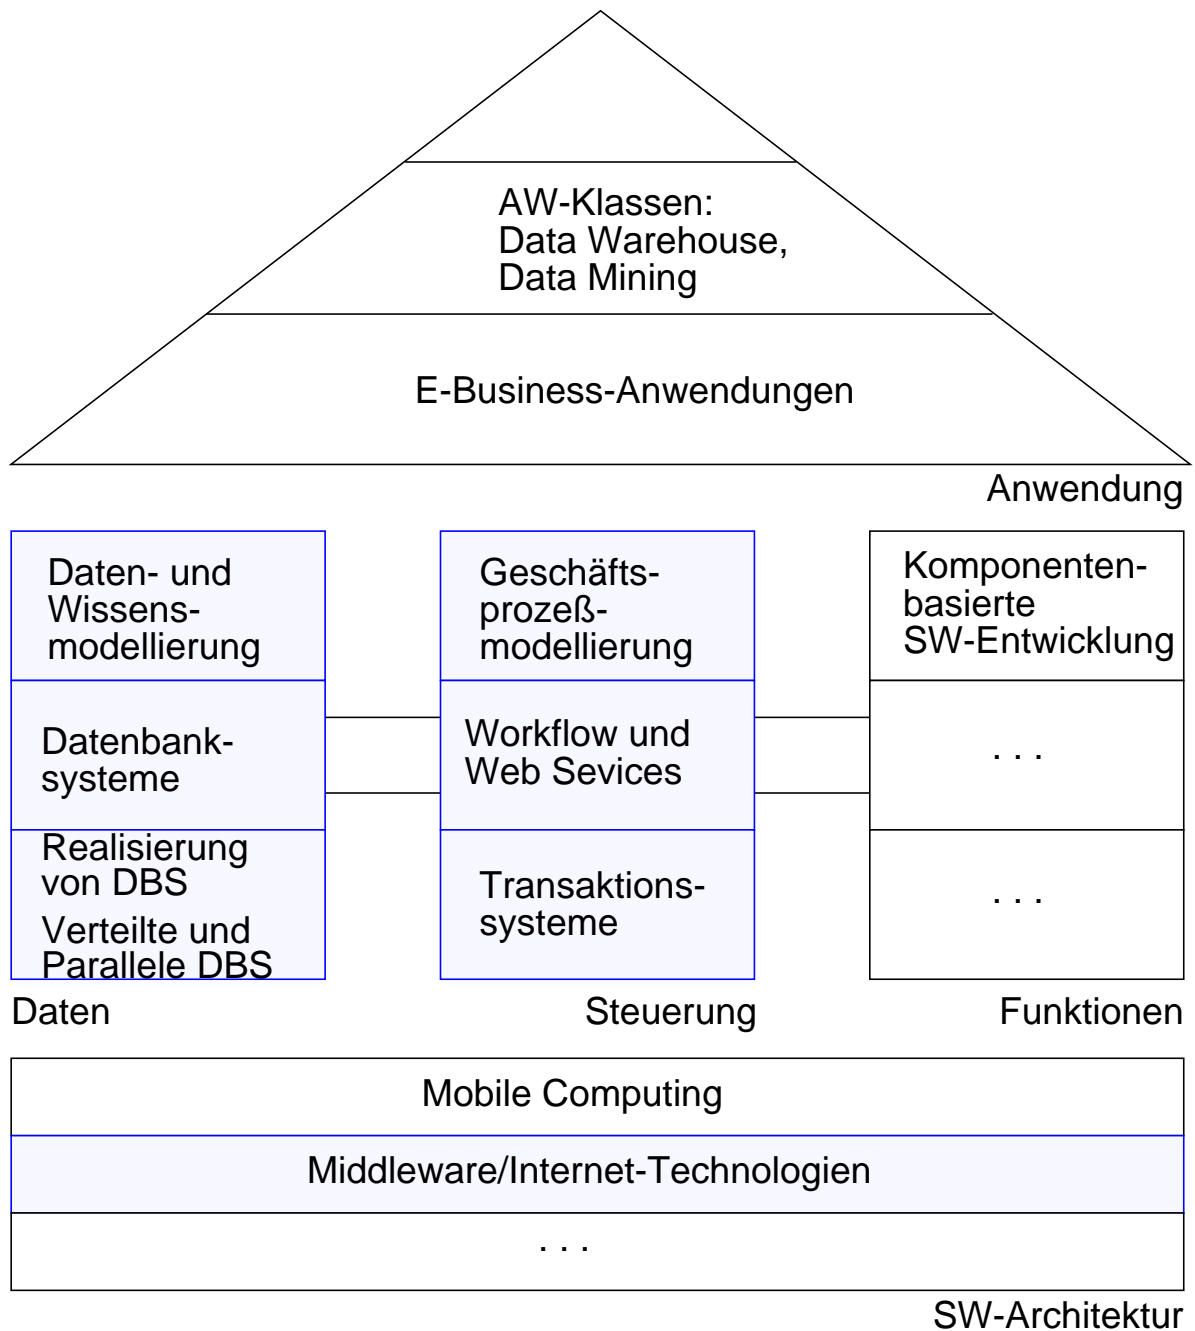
AW-Klassen:
Data Warehouse,
Data Mining

E-Business-Anwendungen

Anwendung

Daten- und Wissensmodellierung

Datenbanksysteme

Realisierung von DBS

Verteilte und Parallele DBS

Geschäftsprozeßmodellierung

Workflow und Web Sevices

Transaktionssysteme

Komponentenbasierte SW-Entwicklung

. . .

. . .

Daten

Steuerung

Funktionen

Mobile Computing

Middleware/Internet-Technologien

. . .

SW-Architektur